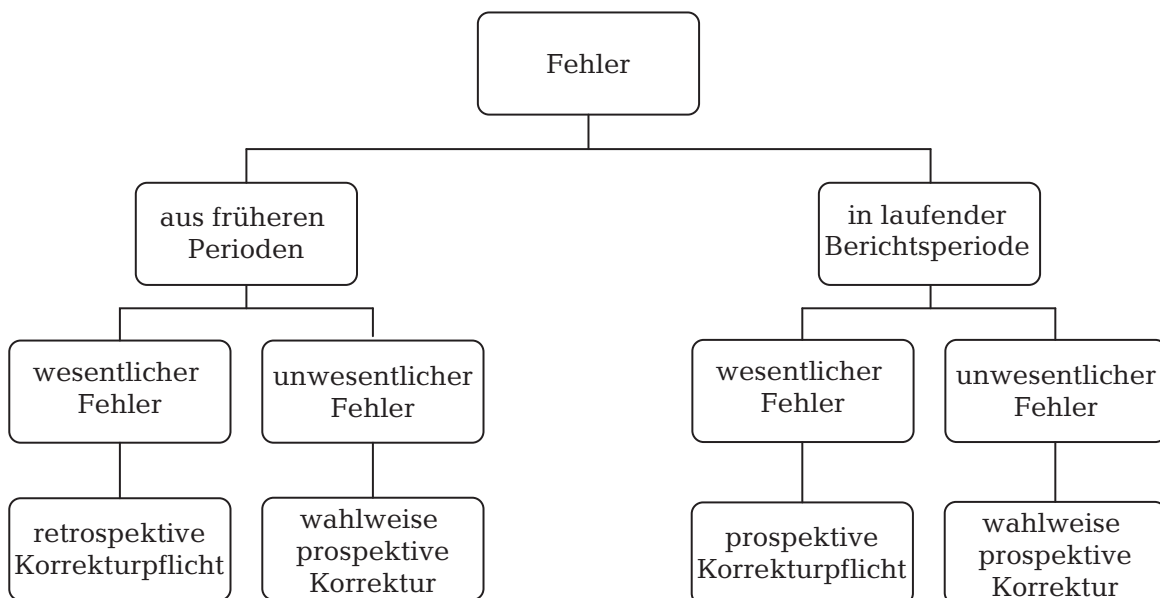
Fehler

aus früheren Perioden

wesentlicher Fehler

retrospektive Korrekturpflicht

unwesentlicher Fehler

wahlweise prospektive Korrektur

in laufender Berichtsperiode

wesentlicher Fehler

prospektive Korrekturpflicht

unwesentlicher Fehler

wahlweise prospektive Korrektur